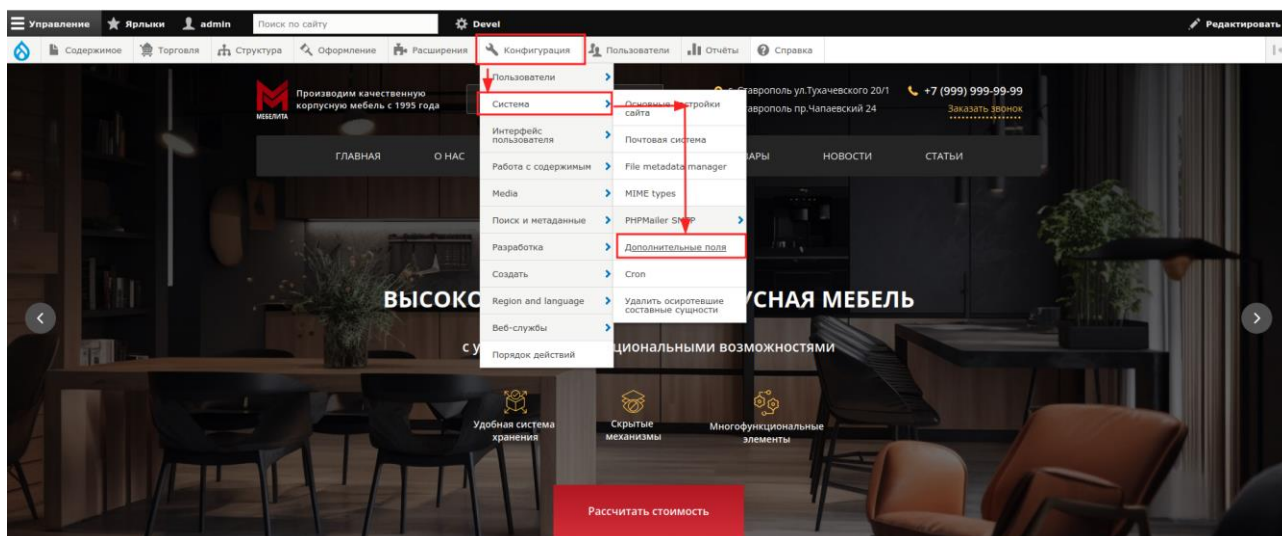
Управление Ярлыки admin Поиск по сайту Devel Редактировать

Содержимое Торговля Структура Оформление Расширения Конфигурация Пользователи Отчёты Справка

МЕБЕЛИТА Производим качественную корпусную мебель с 1995 года

г. Ставрополь ул.Тухачевского 20/1
г. Ставрополь пр.Чапаевский 24

+7 (999) 999-99-99
Заказать звонок

ГЛАВНАЯ О НАС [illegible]ВАРЫ НОВОСТИ СТАТЬИ

Пользователи
Система
Интерфейс пользователя
Работа с содержимым
Media
Поиск и метаданные
Разработка
Создать
Region and language
Веб-службы
Порядок действий

Основные настройки сайта
Почтовая система
File metadata manager
MIME types
PHPMailer SMTP
Дополнительные поля
Cron
Удалить осиротевшие составные сущности

ВЫСОКО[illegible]УСНАЯ МЕБЕЛЬ

с у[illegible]циональными возможностями

Удобная система хранения
Скрытые механизмы
Многофункциональные элементы

Рассчитать стоимость